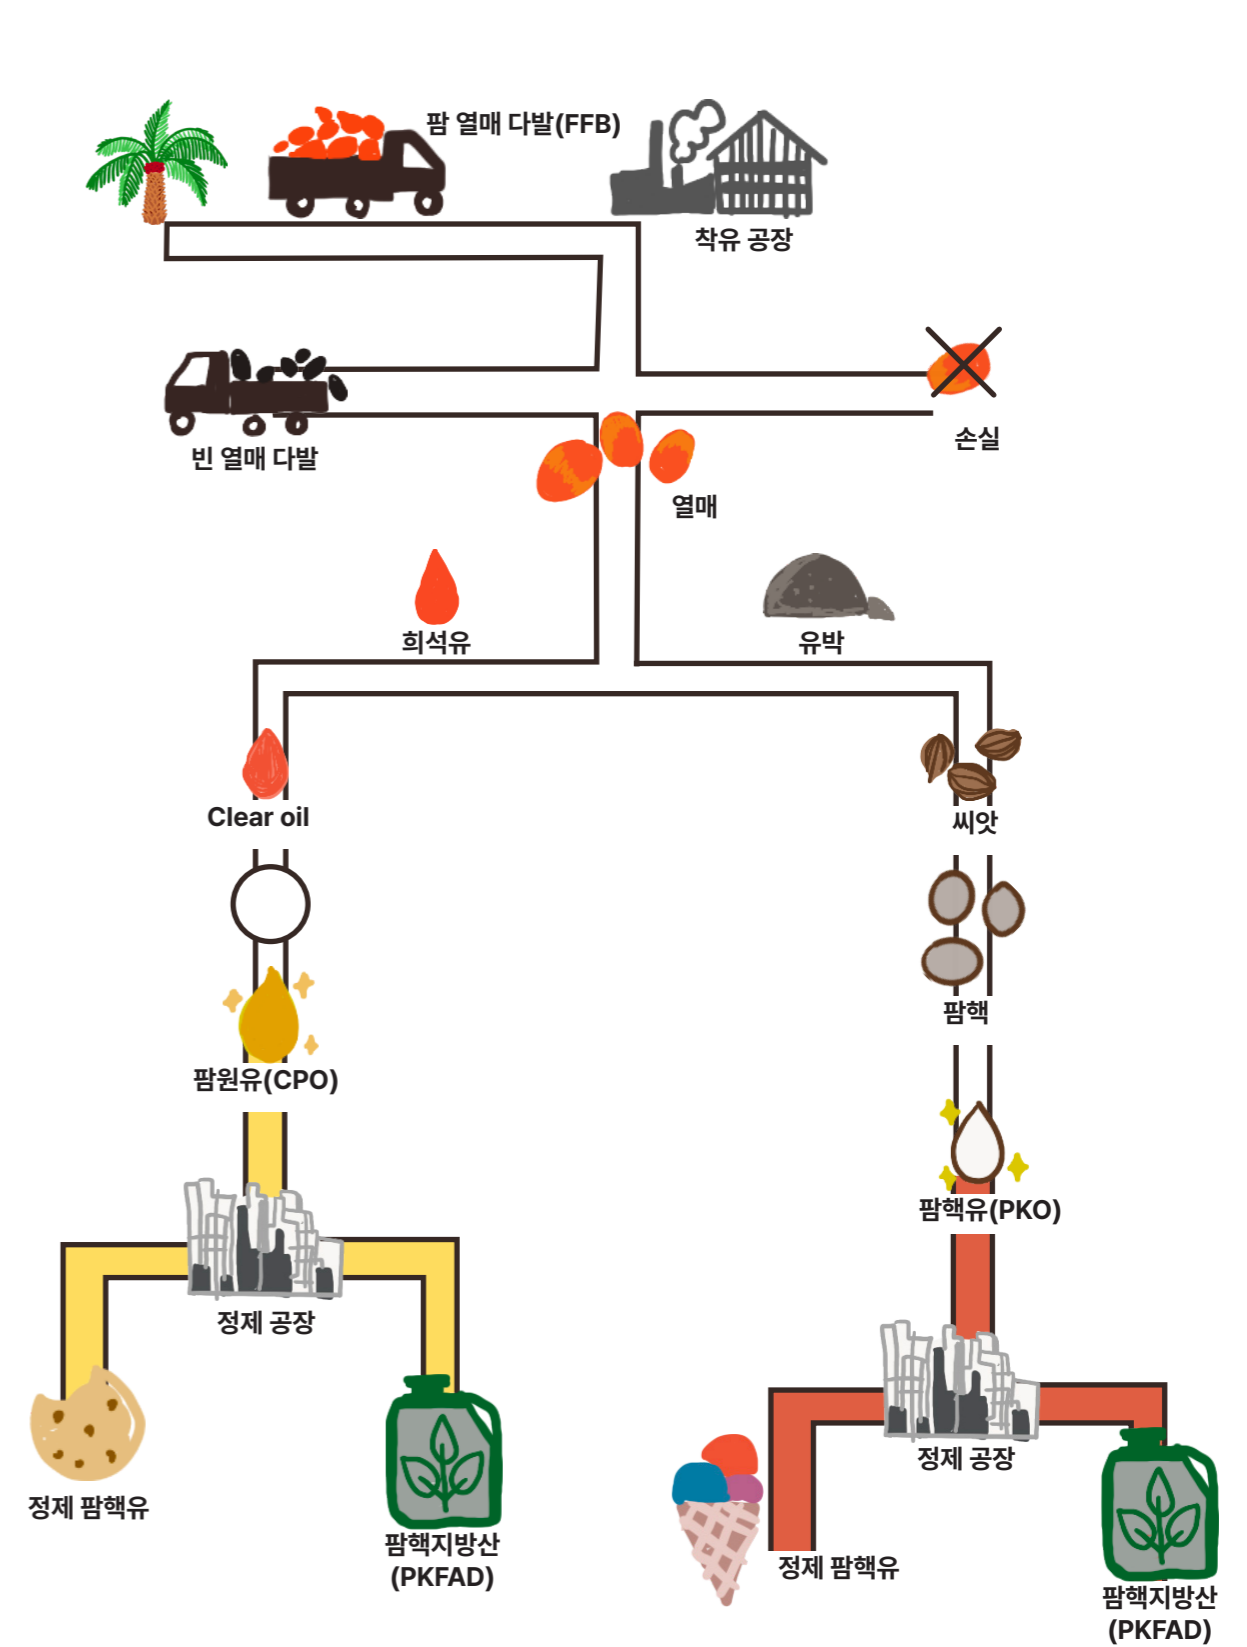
팜 열매 다발(FFB)

착유 공장

빈 열매 다발

손실

열매

희석유

유박

Clear oil

씨앗

팜핵

팜원유(CPO)

팜핵유(PKO)

정제 공장

정제 팜핵유

팜핵지방산 (PKFAD)

정제 공장

정제 팜핵유

팜핵지방산 (PKFAD)